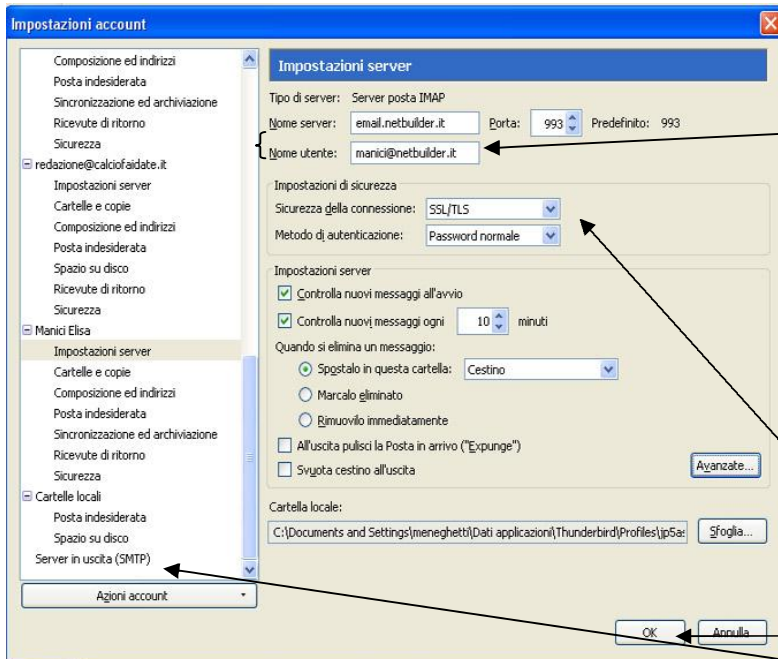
Impostazioni account

Composizione ed indirizzi
Posta indesiderata
Sincronizzazione ed archiviazione
Ricevute di ritorno
Sicurezza
redazione@calciofaidate.it
Impostazioni server
Cartelle e copie
Composizione ed indirizzi
Posta indesiderata
Spazio su disco
Ricevute di ritorno
Sicurezza
Manici Elisa
Impostazioni server
Cartelle e copie
Composizione ed indirizzi
Posta indesiderata
Sincronizzazione ed archiviazione
Ricevute di ritorno
Sicurezza
Cartelle locali
Posta indesiderata
Spazio su disco
Server in uscita (SMTP)

Azioni account

Impostazioni server

Tipo di server: Server posta IMAP
Nome server: email.netbuilder.it Porta: 993 Predefinito: 993
Nome utente: manici@netbuilder.it

Impostazioni di sicurezza
Sicurezza della connessione: SSL/TLS
Metodo di autenticazione: Password normale

Impostazioni server
Controlla nuovi messaggi all'avvio
Controlla nuovi messaggi ogni 10 minuti
Quando si elimina un messaggio:
Spostalo in questa cartella: Cestino
Marcalo eliminato
Rimuovilo immediatamente
All'uscita pulisci la Posta in arrivo ("Expunge")
Svuota cestino all'uscita
Avanzate...

Cartella locale:
C:\Documents and Settings\meneghetti\Dati applicazioni\Thunderbird\Profiles\jp5a
Sfoglia...

OK
Annulla